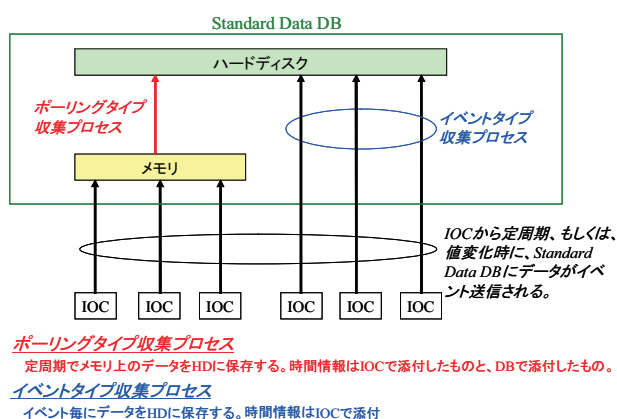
Standard Data DB

ハードディスク

ポーリングタイプ
収集プロセス

イベントタイプ
収集プロセス

メモリ

IOCから定周期、もしくは、値変化時に、Standard Data DBにデータがイベント送信される。

IOC IOC IOC IOC IOC IOC

ポーリングタイプ収集プロセス

定周期でメモリ上のデータをHDに保存する。時間情報はIOCで添付したものと、DBで添付したもの。

イベントタイプ収集プロセス

イベント毎にデータをHDに保存する。時間情報はIOCで添付